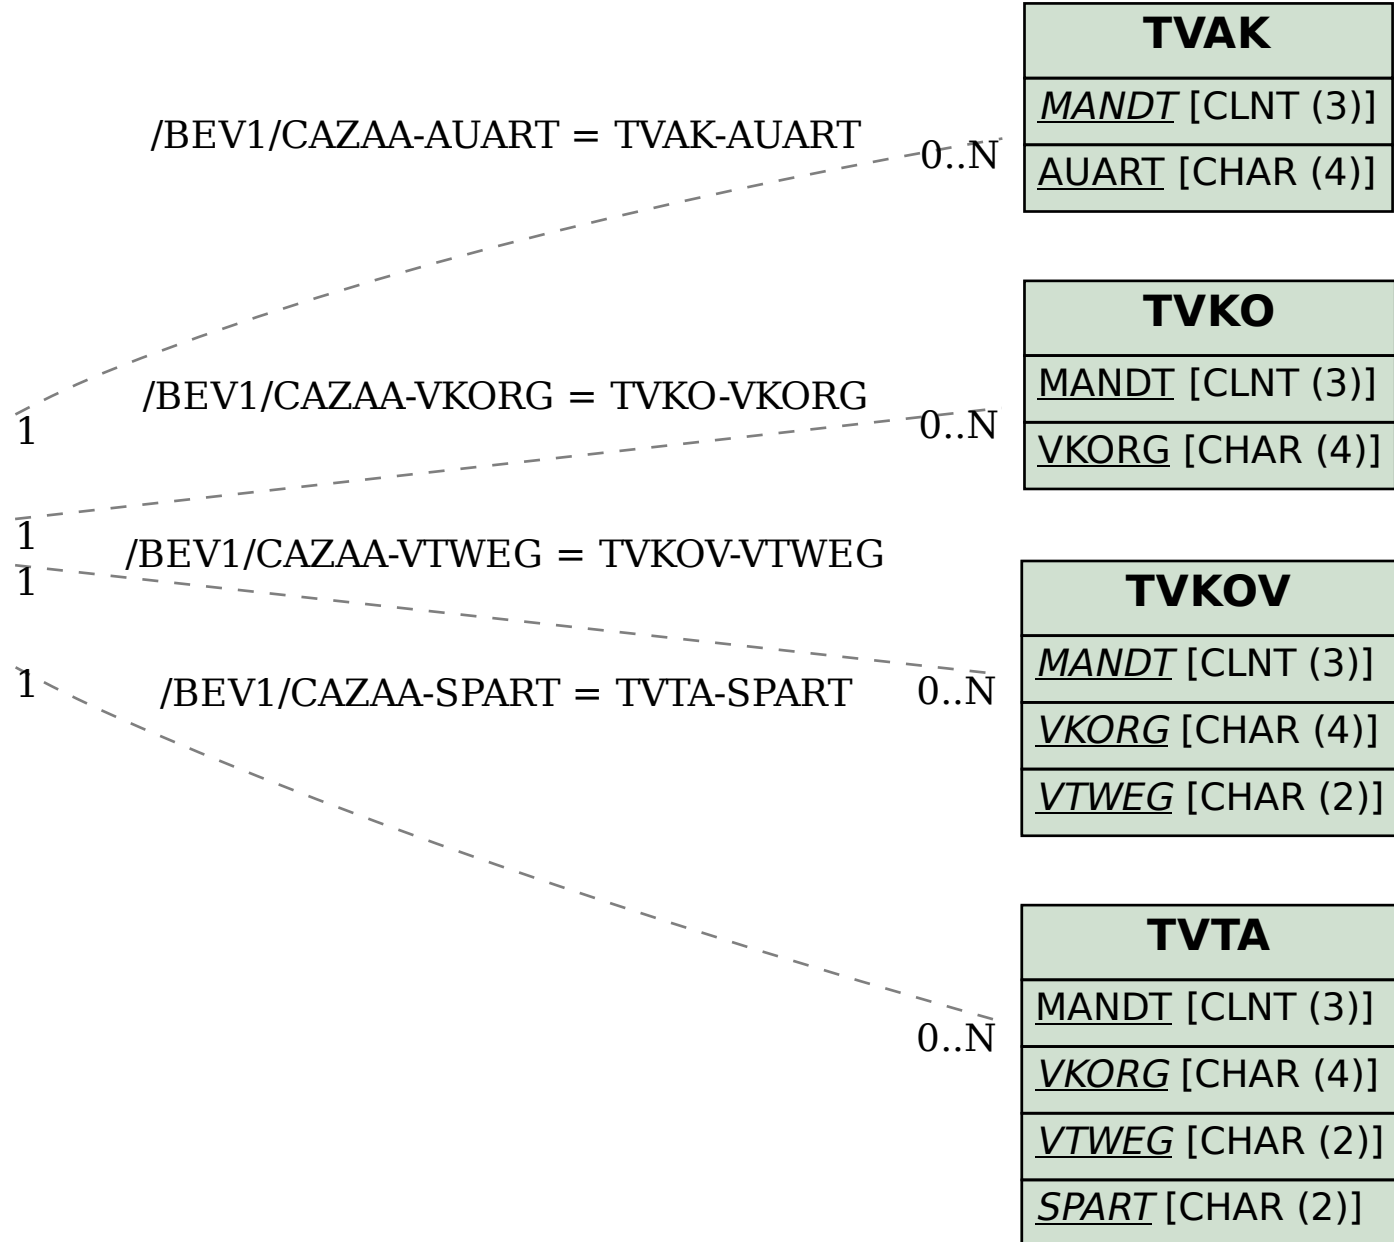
TVAK
MANDT [CLNT (3)]
AUART [CHAR (4)]

/BEV1/CAZAA-AUART = TVAK-AUART
0..N
1

TVKO
MANDT [CLNT (3)]
VKORG [CHAR (4)]

/BEV1/CAZAA-VKORG = TVKO-VKORG
0..N
1

/BEV1/CAZAA-VTWEG = TVKOV-VTWEG
1

TVKOV
MANDT [CLNT (3)]
VKORG [CHAR (4)]
VTWEG [CHAR (2)]

1
/BEV1/CAZAA-SPART = TVTA-SPART
0..N

TVTA
MANDT [CLNT (3)]
VKORG [CHAR (4)]
VTWEG [CHAR (2)]
SPART [CHAR (2)]

0..N